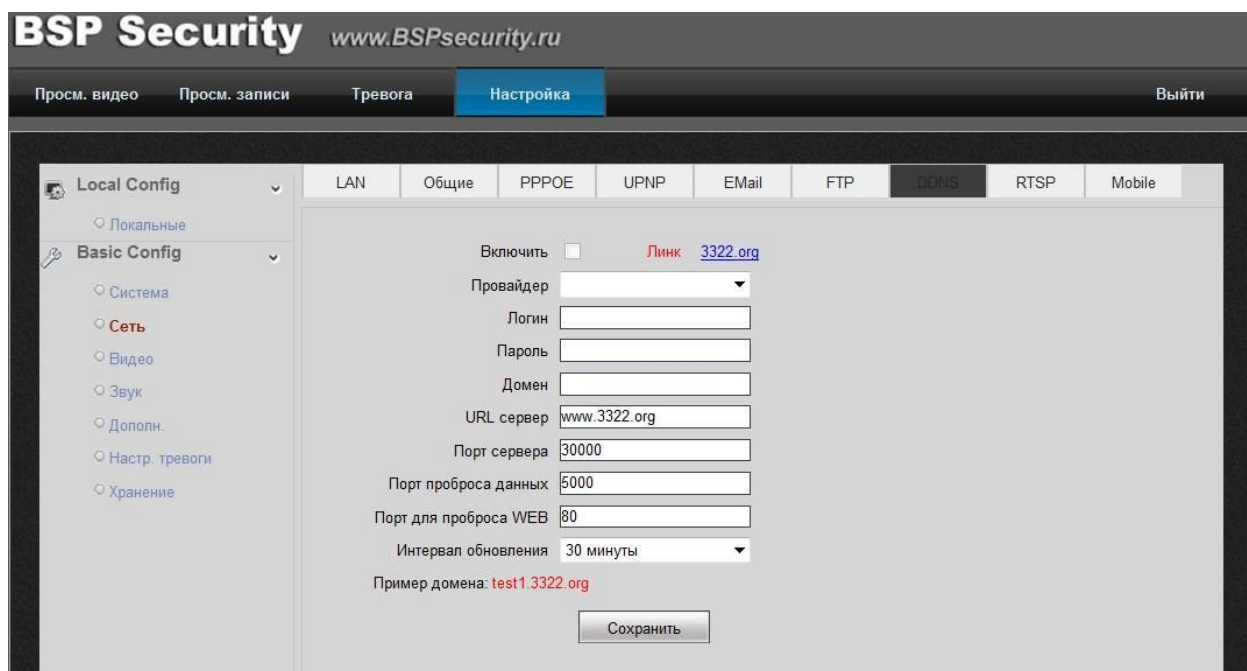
BSP Security www.BSPsecurity.ru

Просм. видео Просм. записи Тревога Настройка Выйти

Local Config

Локальные

Basic Config

Система

Сеть

Видео

Звук

Дополн.

Настр. тревоги

Хранение

LAN Общие PPPOE UPNP EMail FTP DDNS RTSP Mobile

Включить Линк 3322.org

Провайдер

Логин

Пароль

Домен

URL сервер www.3322.org

Порт сервера 30000

Порт проброса данных 5000

Порт для проброса WEB 80

Интервал обновления 30 минуты

Пример домена: test1.3322.org

Сохранить